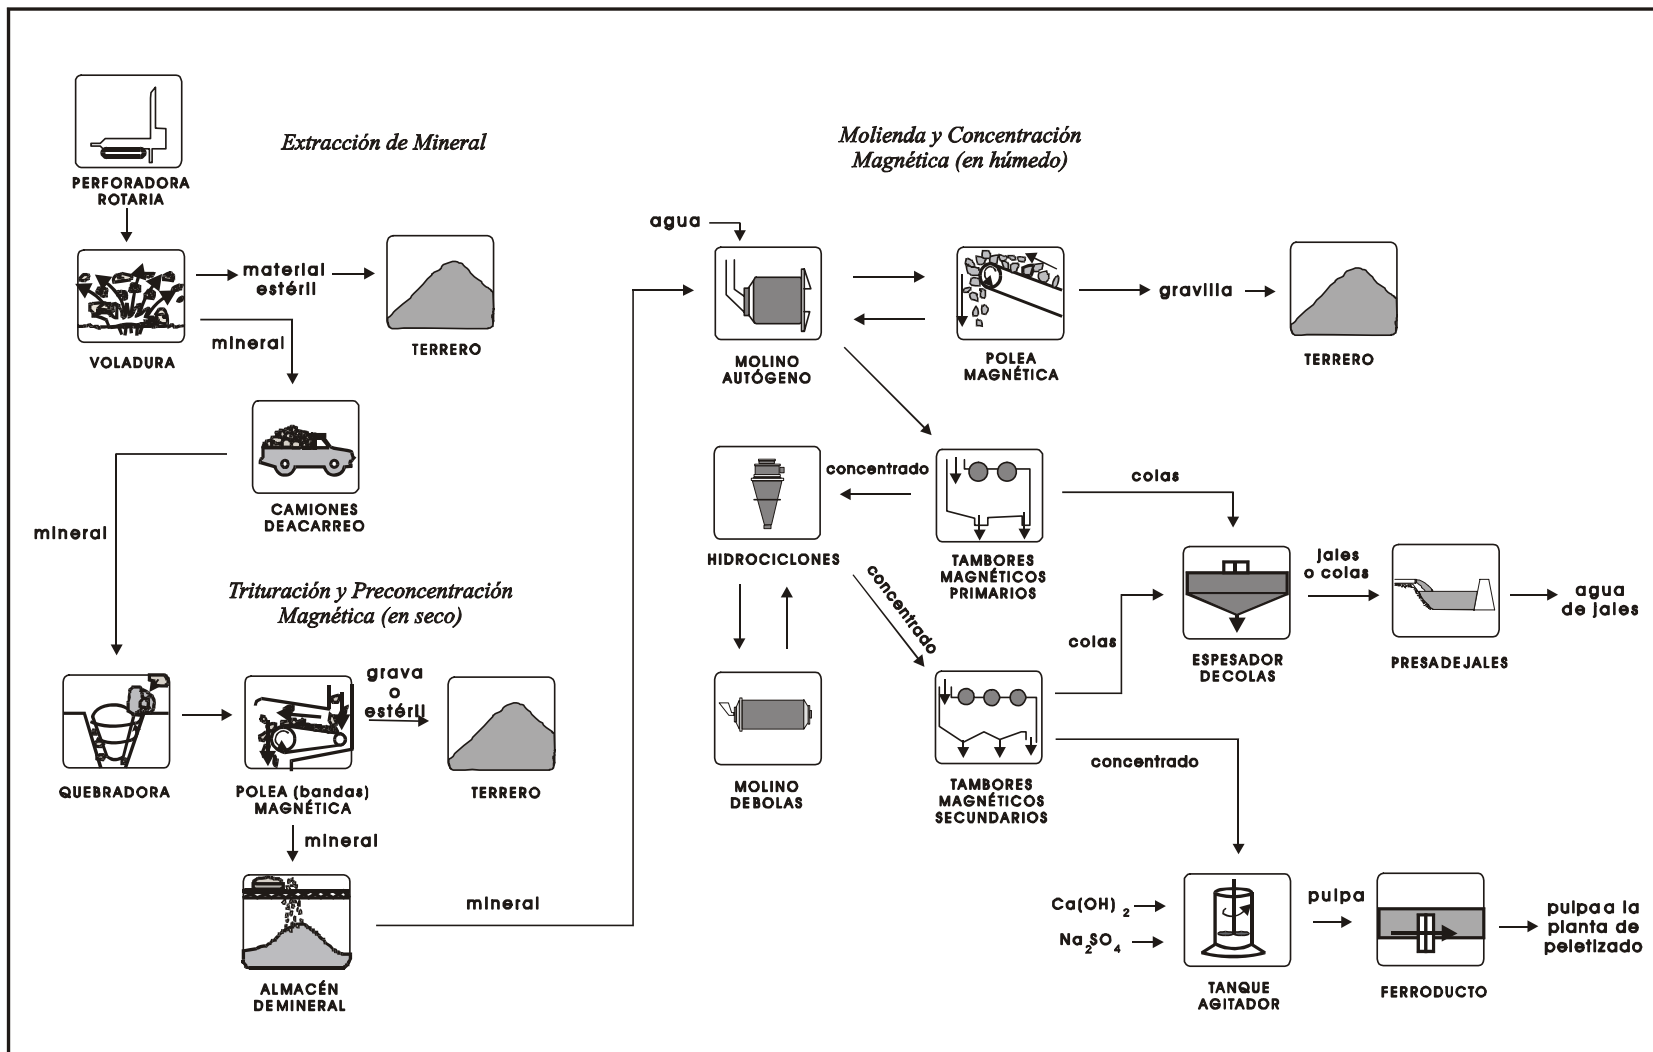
PERFORADORA ROTARIA

Extracción de Mineral

VOLADURA

material estéril

TERRERO

mineral

CAMIONES DEACARREO

mineral

Trituración y Preconcentración Magnética (en seco)

QUEBRADORA

POLEA (bandas) MAGNÉTICA

grava o estéril

TERRERO

mineral

ALMACÉN DEMINERAL

mineral

Molienda y Concentración Magnética (en húmedo)

agua

MOLINO AUTÓGENO

POLEA MAGNÉTICA

gravilla

TERRERO

HIDROCICLONES

concentrado

TAMBORES MAGNÉTICOS PRIMARIOS

colas

concentrado

MOLINO DEBOLAS

TAMBORES MAGNÉTICOS SECUNDARIOS

colas

ESPESADOR DECOLAS

jales o colas

PRESADEJALES

agua de jales

concentrado

$Ca(OH)_2$

$Na_2SO_4$

TANQUE AGITADOR

pulpa

FERRODUCTO

pulpaa la planta de peletizado